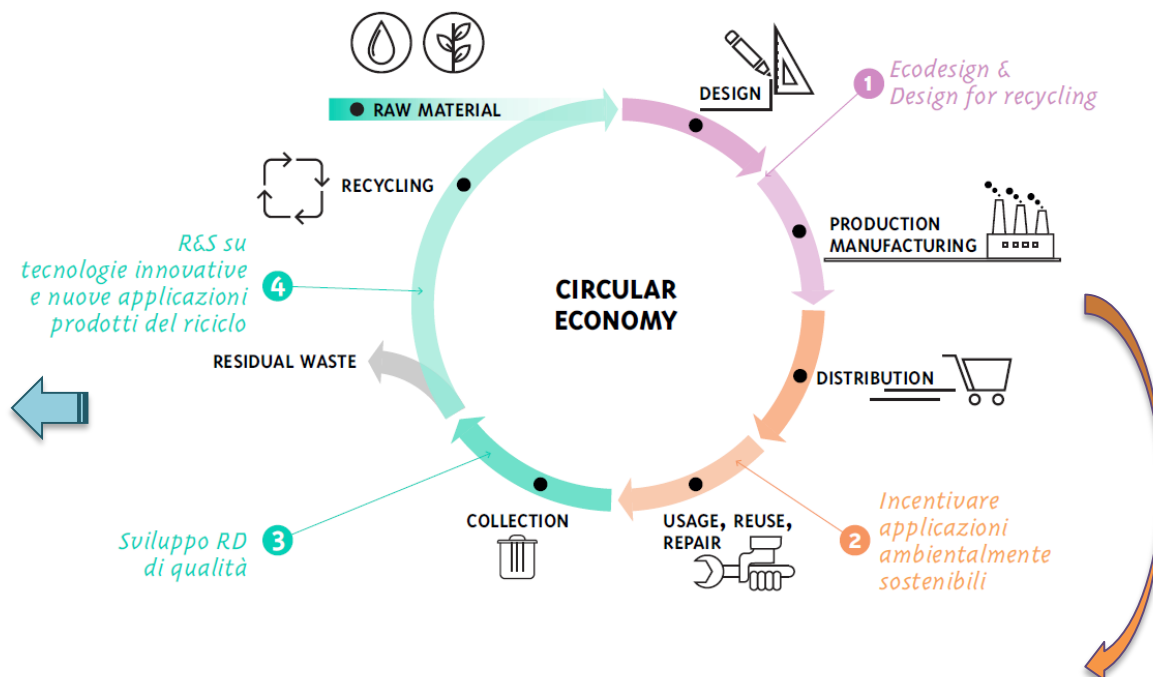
RAW MATERIAL

DESIGN

1 Ecodesign & Design for recycling

RECYCLING

PRODUCTION MANUFACTURING

R&S su tecnologie innovative e nuove applicazioni prodotti del riciclo 4

CIRCULAR ECONOMY

RESIDUAL WASTE

DISTRIBUTION

COLLECTION

USAGE, REUSE, REPAIR

Incentivare applicazioni ambientalmente sostenibili 2

Sviluppo RD di qualità 3